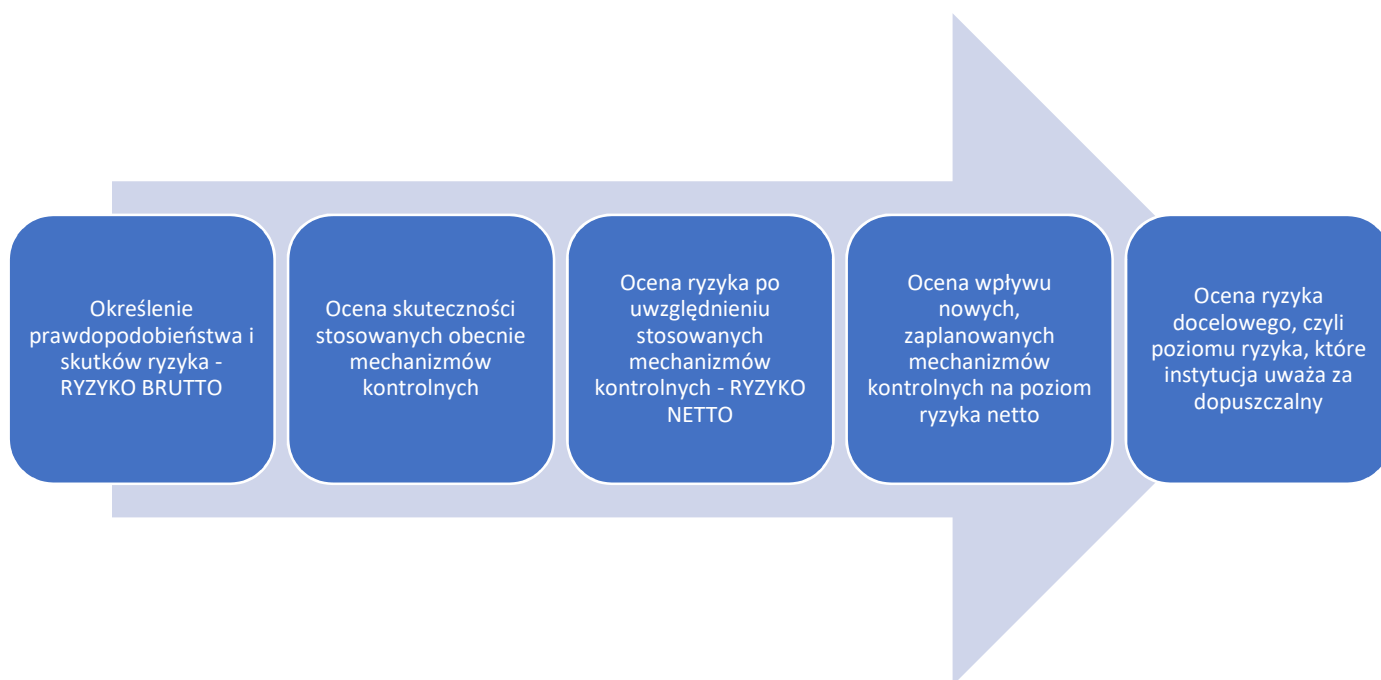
Określenie prawdopodobieństwa i skutków ryzyka - RYZYKO BRUTTO

Ocena skuteczności stosowanych obecnie mechanizmów kontrolnych

Ocena ryzyka po uwzględnieniu stosowanych mechanizmów kontrolnych - RYZYKO NETTO

Ocena wpływu nowych, zaplanowanych mechanizmów kontrolnych na poziom ryzyka netto

Ocena ryzyka docelowego, czyli poziomu ryzyka, które instytucja uważa za dopuszczalny